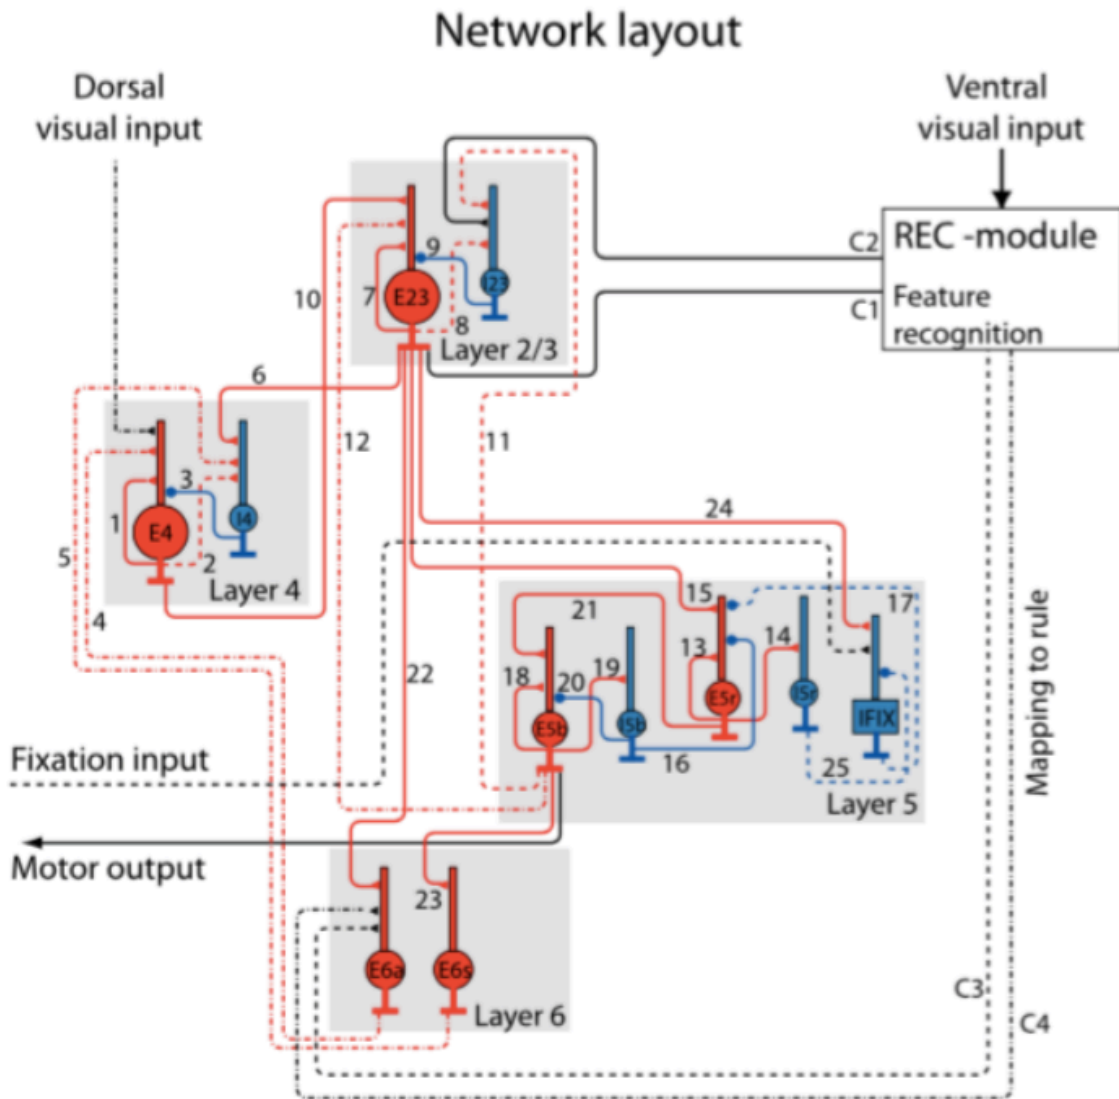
Network layout

Dorsal visual input

Ventral visual input

REC -module

Feature recognition

C2

C1

E23

I23

9

7

8

10

Layer 2/3

6

E4

I4

3

1

2

Layer 4

5

4

12

11

24

21

15

17

13

14

18

19

20

E5b

I5b

E5r

I5r

IFIX

16

25

Layer 5

22

Fixation input

Motor output

23

E6a

E6s

Layer 6

Mapping to rule

C3

C4